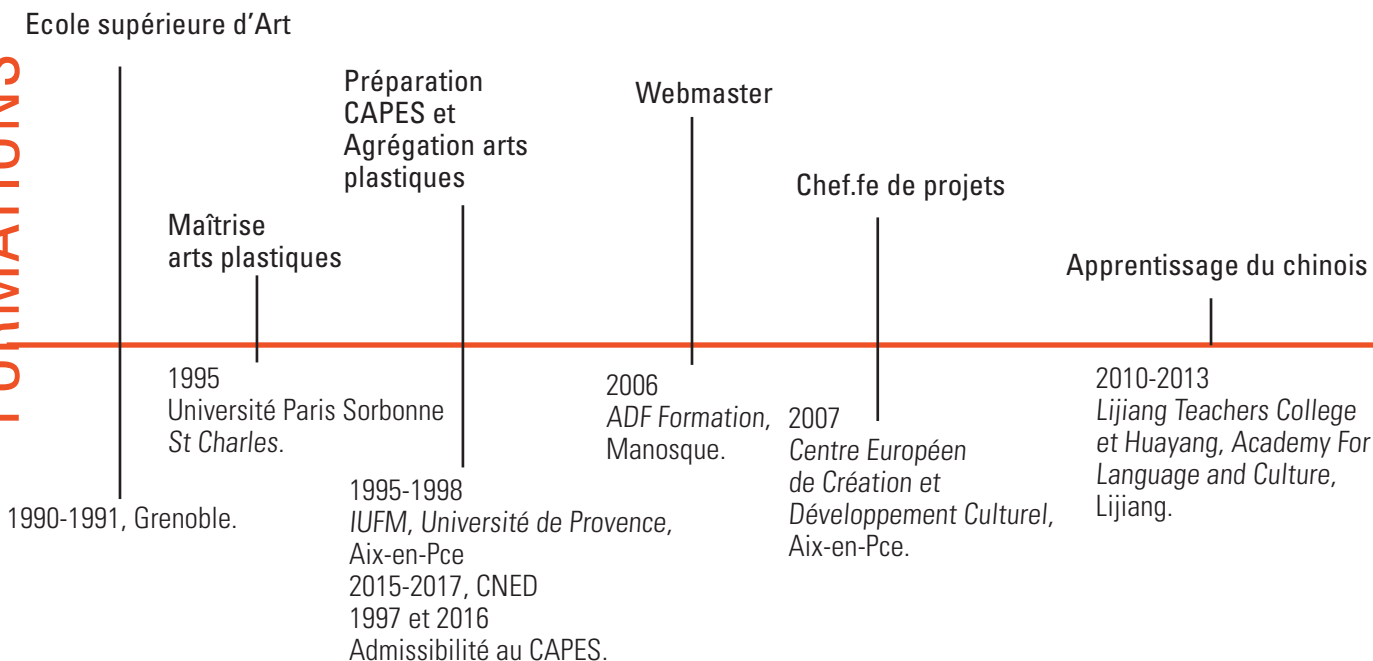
FORMATIONS

Ecole supérieure d'Art

1990-1991, Grenoble.

Maîtrise arts plastiques

1995
Université Paris Sorbonne
*St Charles*.

Préparation CAPES et Agrégation arts plastiques

1995-1998
*IUFM, Université de Provence*, Aix-en-Pce
2015-2017, CNED
1997 et 2016
Admissibilité au CAPES.

Webmaster

2006
*ADF Formation*, Manosque.

Chef.fe de projets

2007
*Centre Européen de Création et Développement Culturel*, Aix-en-Pce.

Apprentissage du chinois

2010-2013
*Lijiang Teachers College et Huayang, Academy For Language and Culture*, Lijiang.